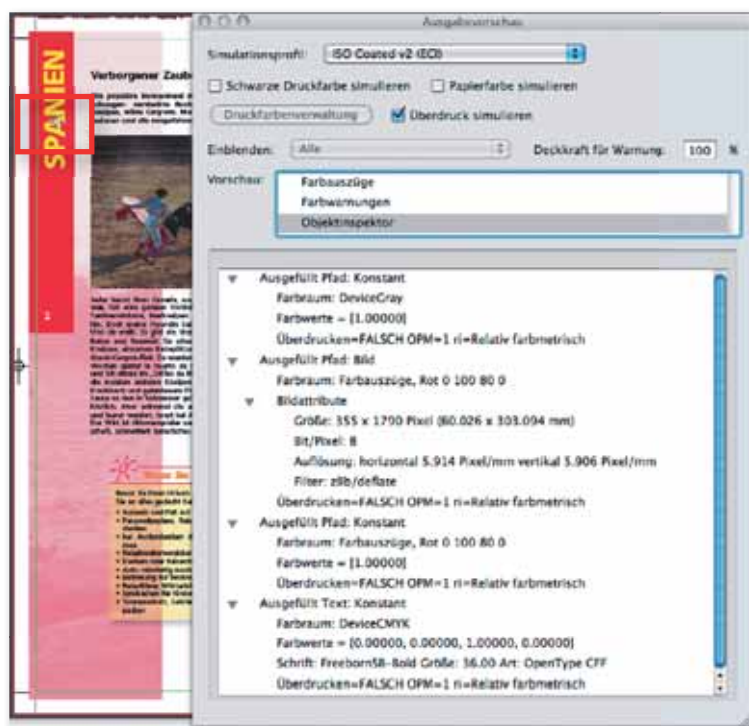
SPANIEN

Verborgener Zaub

Ausgabevorschau

Simulationsprofil: ISO Coated v2 (ECI)

Schwarze Druckfarbe simulieren

Papierfarbe simulieren

Druckfarbenverwaltung

Überdruck simulieren

Einblenden: Alle

Deckkraft für Warnung: 100 %

Vorschau:

Farbauszüge

Farbwarnungen

Objektinspektor

Ausgefüllt Pfad: Konstant
Farbraum: DeviceGray
Farbwerte = [1.00000]
Überdrucken=FALSCH OPM=1 ri=Relativ farbmetrisch

Ausgefüllt Pfad: Bild
Farbraum: Farbauszüge, Rot 0 100 80 0

Bildattribute
Größe: 355 x 1700 Pixel (60.026 x 303.094 mm)
Bit/Pixel: 8
Auflösung: horizontal 5.914 Pixel/mm vertikal 5.906 Pixel/mm
Filter: zlib/deflate
Überdrucken=FALSCH OPM=1 ri=Relativ farbmetrisch

Ausgefüllt Pfad: Konstant
Farbraum: Farbauszüge, Rot 0 100 80 0
Farbwerte = [1.00000]
Überdrucken=FALSCH OPM=1 ri=Relativ farbmetrisch

Ausgefüllt Text: Konstant
Farbraum: DeviceCMYK
Farbwerte = [0.00000, 0.00000, 1.00000, 0.00000]
Schrift: FreebornSB-Bold Größe: 36.00 Art: OpenType CFF
Überdrucken=FALSCH OPM=1 ri=Relativ farbmetrisch